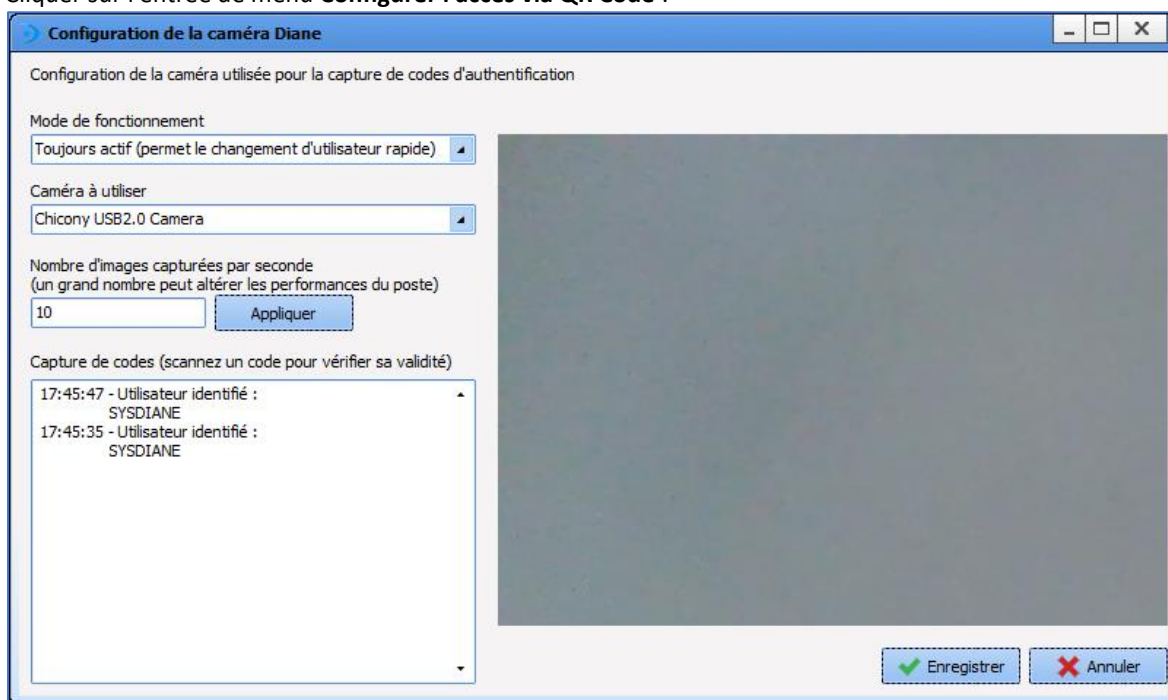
Cliquer sur l'entrée de menu **Configurer l'accès via QR Code** :

Configuration de la caméra Diane

Configuration de la caméra utilisée pour la capture de codes d'authentification

Mode de fonctionnement

Toujours actif (permet le changement d'utilisateur rapide)

Caméra à utiliser

Chicony USB2.0 Camera

Nombre d'images capturées par seconde
(un grand nombre peut altérer les performances du poste)

10

Appliquer

Capture de codes (scannez un code pour vérifier sa validité)

17:45:47 - Utilisateur identifié :
SYSDIANE
17:45:35 - Utilisateur identifié :
SYSDIANE

Enregistrer

Annuler